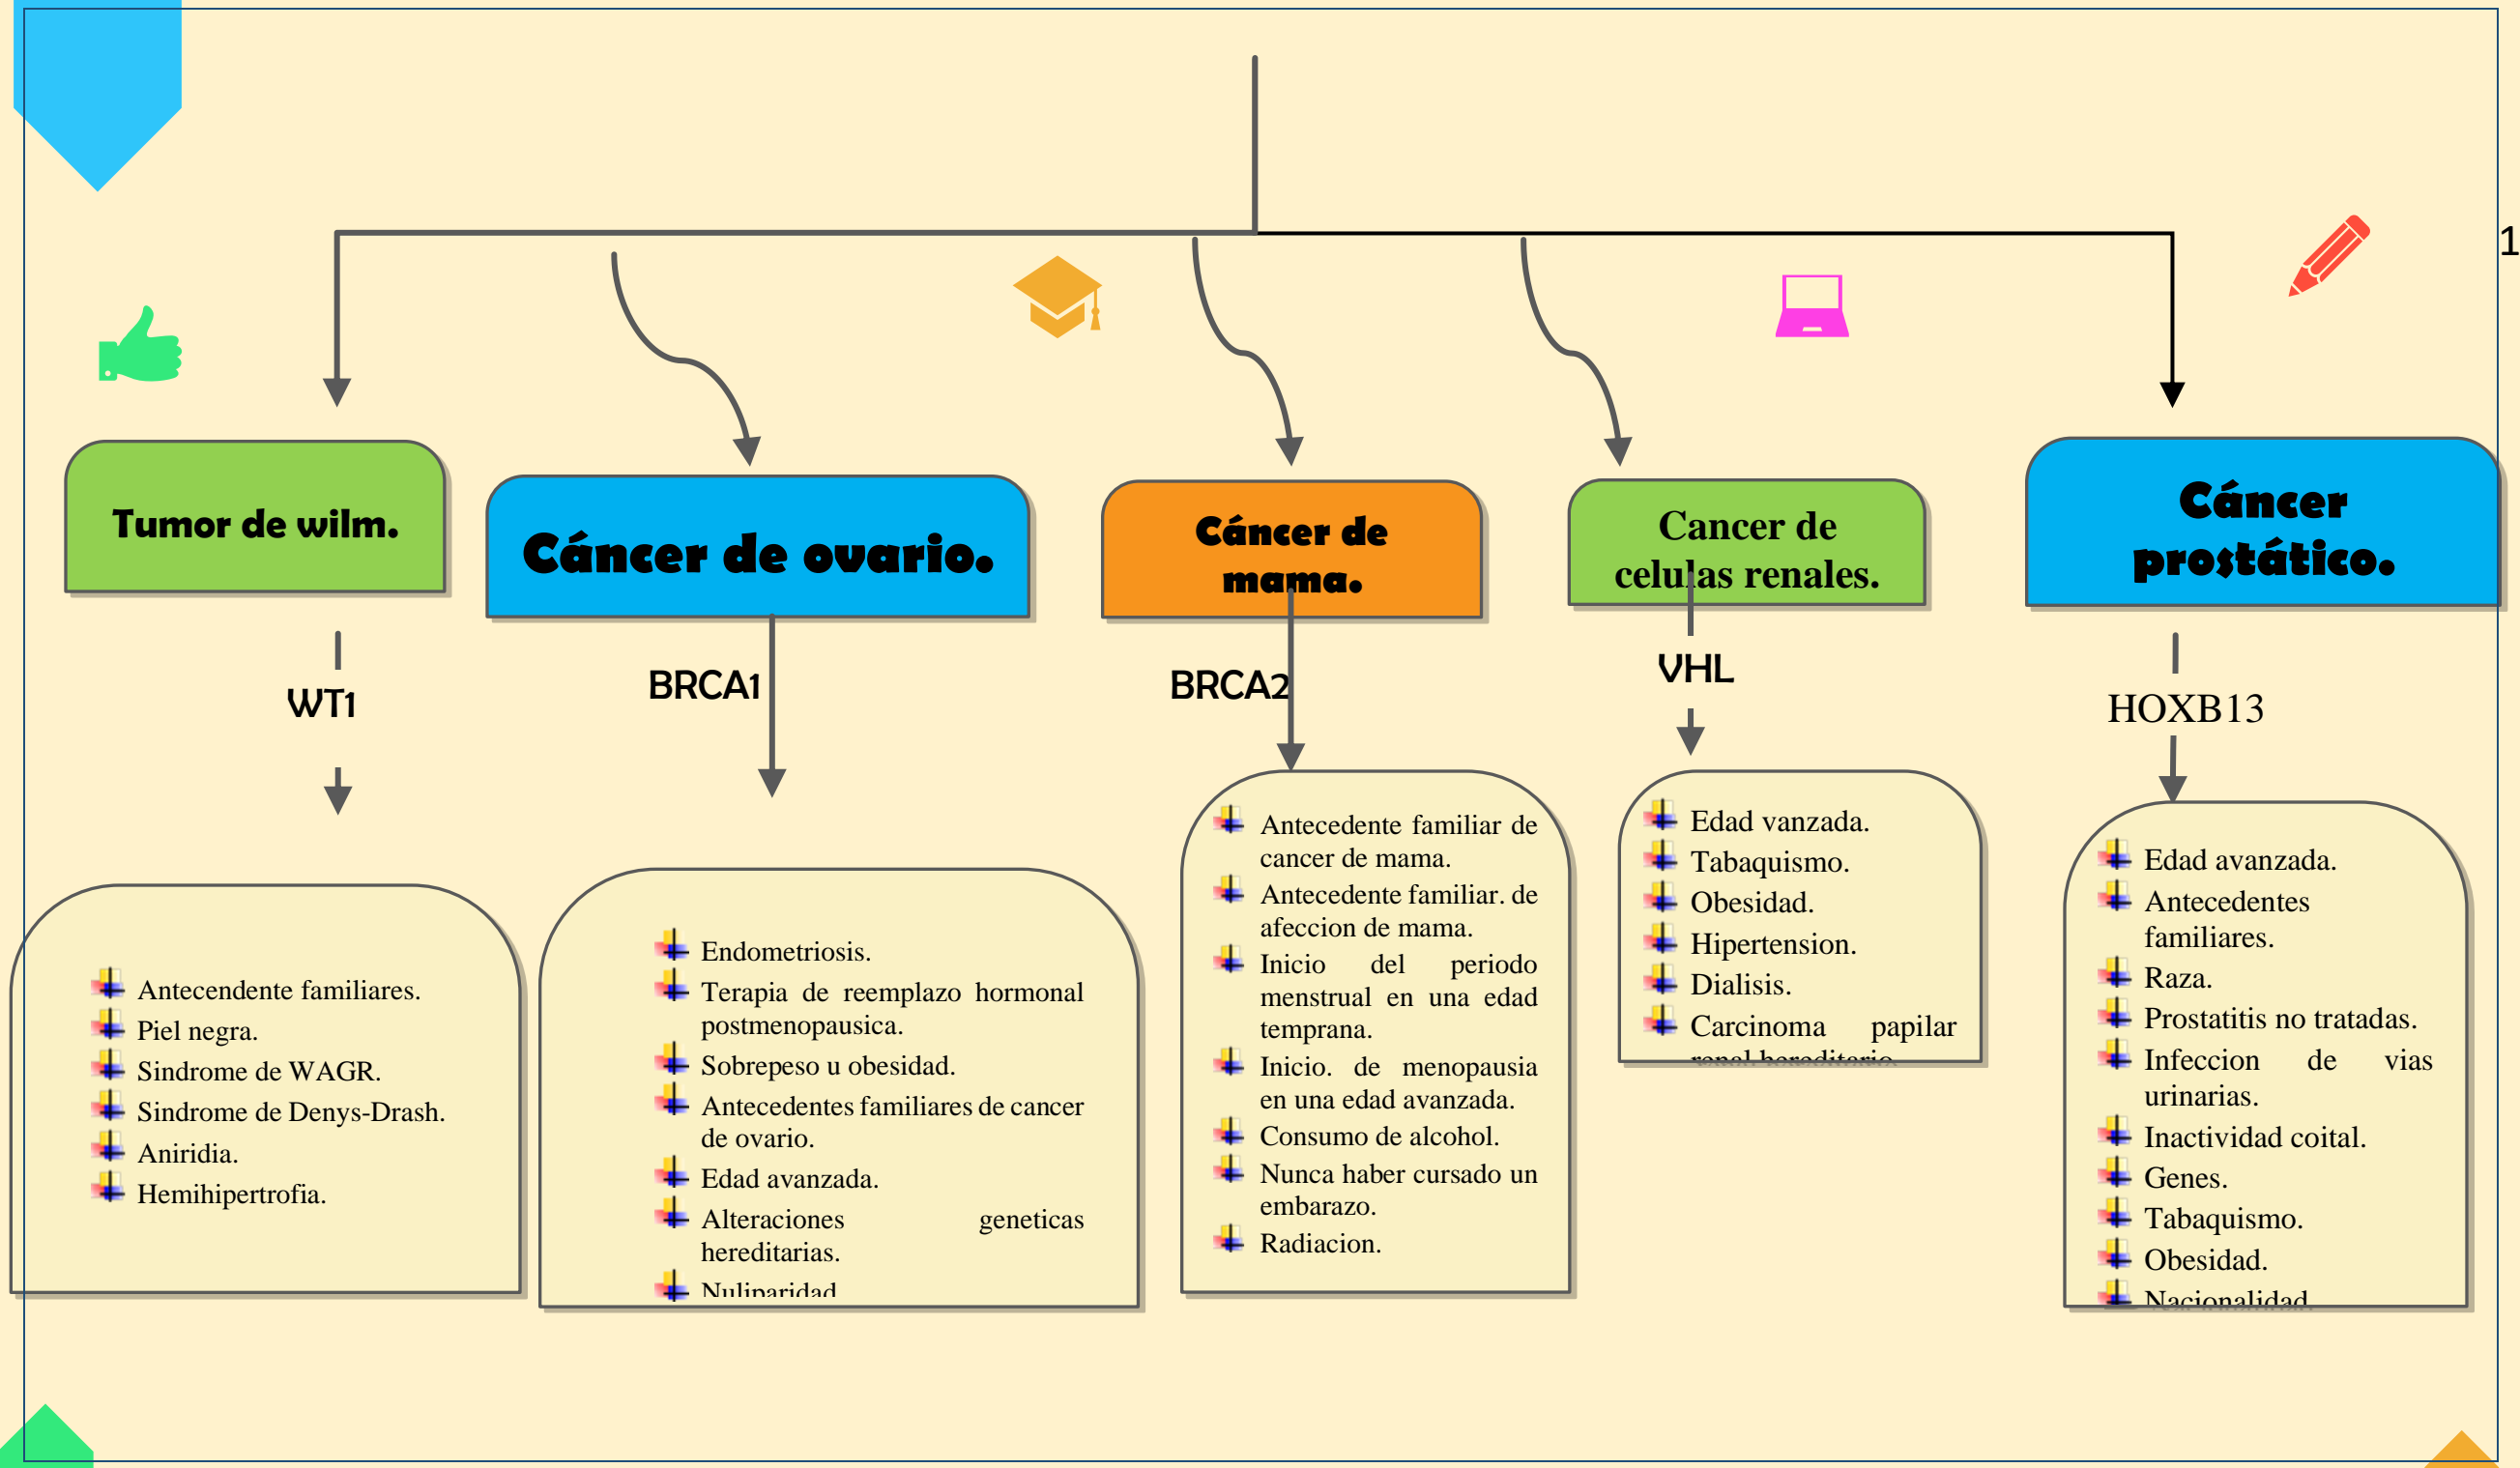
1

Tumor de wilm.

Cáncer de ovario.

Cáncer de mama.

Cancer de celulas renales.

Cáncer prostático.

WT1

BRCA1

BRCA2

VHL

HOXB13

Antecendente familiares.
Piel negra.
Sindrome de WAGR.
Sindrome de Denys-Drash.
Aniridia.
Hemihipertrofia.

Endometriosis.
Terapia de reemplazo hormonal postmenopausica.
Sobrepeso u obesidad.
Antecedentes familiares de cancer de ovario.
Edad avanzada.
Alteraciones geneticas hereditarias.
Nuliparidad

Antecedente familiar de cancer de mama.
Antecedente familiar. de afeccion de mama.
Inicio del periodo menstrual en una edad temprana.
Inicio. de menopausia en una edad avanzada.
Consumo de alcohol.
Nunca haber cursado un embarazo.
Radiacion.

Edad vanzada.
Tabaquismo.
Obesidad.
Hipertension.
Dialisis.
Carcinoma papilar renal hereditario.

Edad avanzada.
Antecedentes familiares.
Raza.
Prostatitis no tratadas.
Infeccion de vias urinarias.
Inactividad coital.
Genes.
Tabaquismo.
Obesidad.
Nacionalidad.